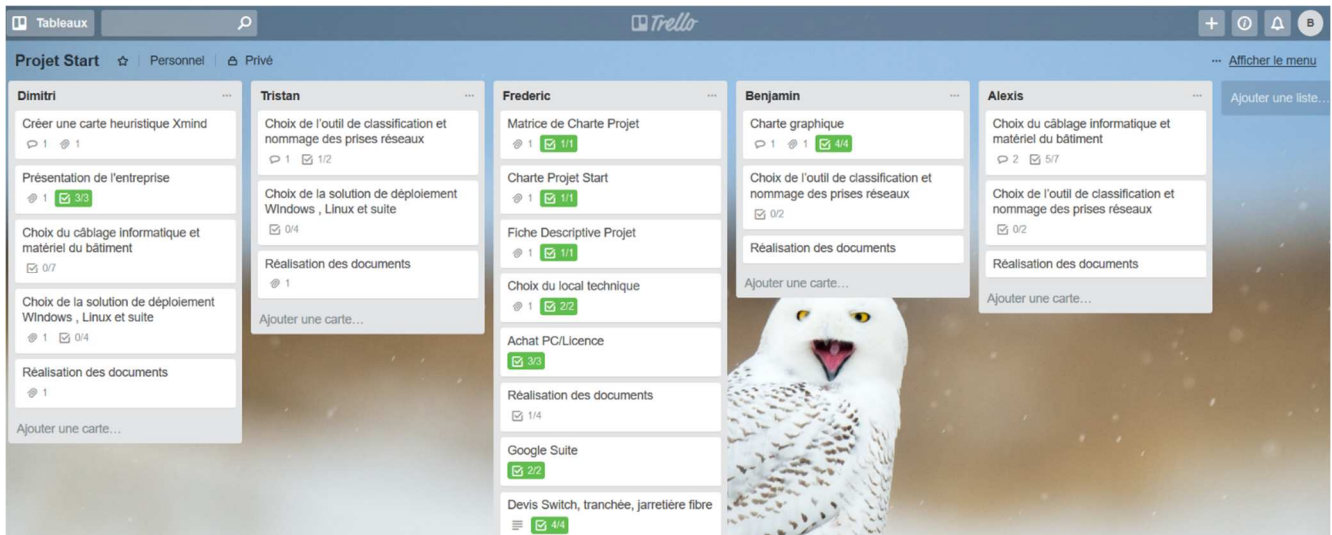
Tableaux

Trello

B

Projet Start ☆ Personnel Privé

··· Afficher le menu

Dimitri ···

Créer une carte heuristique Xmind
1 1

Présentation de l'entreprise
1 3/3

Choix du câblage informatique et matériel du bâtiment
0/7

Choix de la solution de déploiement WIndows , Linux et suite
1 0/4

Réalisation des documents
1

Ajouter une carte…

Tristan ···

Choix de l'outil de classification et nommage des prises réseaux
1 1/2

Choix de la solution de déploiement WIndows , Linux et suite
0/4

Réalisation des documents
1

Ajouter une carte…

Frederic ···

Matrice de Charte Projet
1 1/1

Charte Projet Start
1 1/1

Fiche Descriptive Projet
1 1/1

Choix du local technique
1 2/2

Achat PC/Licence
3/3

Réalisation des documents
1/4

Google Suite
2/2

Devis Switch, tranchée, jarretière fibre
4/4

Benjamin ···

Charte graphique
1 1 4/4

Choix de l'outil de classification et nommage des prises réseaux
0/2

Réalisation des documents

Ajouter une carte…

Alexis ···

Choix du câblage informatique et matériel du bâtiment
2 5/7

Choix de l'outil de classification et nommage des prises réseaux
0/2

Réalisation des documents

Ajouter une carte…

Ajouter une liste…